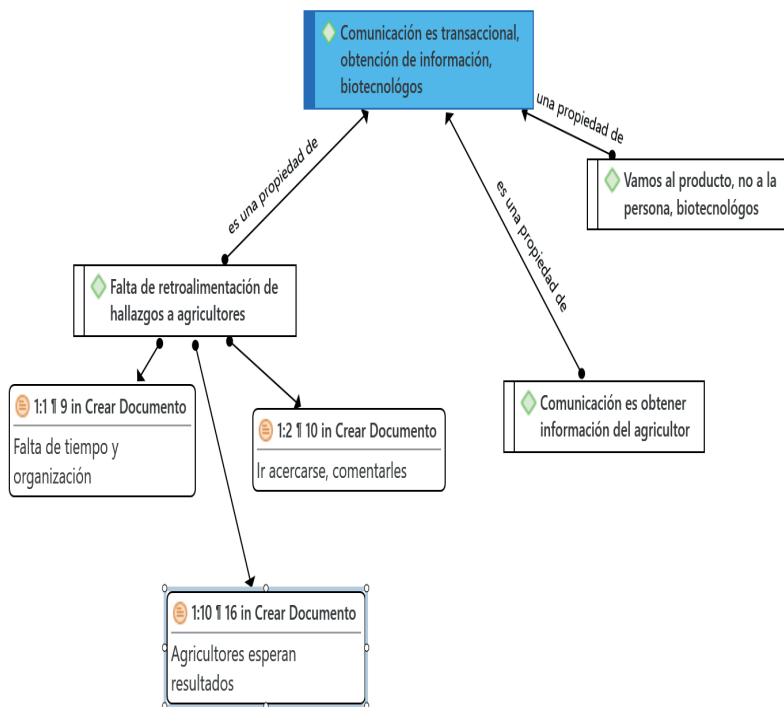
Comunicación es transaccional, obtención de información, biotecnológos

una propiedad de

Vamos al producto, no a la persona, biotecnológos

es una propiedad de

es una propiedad de

Falta de retroalimentación de hallazgos a agricultores

Comunicación es obtener información del agricultor

1:1 ¶ 9 in Crear Documento

Falta de tiempo y organización

1:2 ¶ 10 in Crear Documento

Ir acercarse, comentarles

1:10 ¶ 16 in Crear Documento

Agricultores esperan resultados